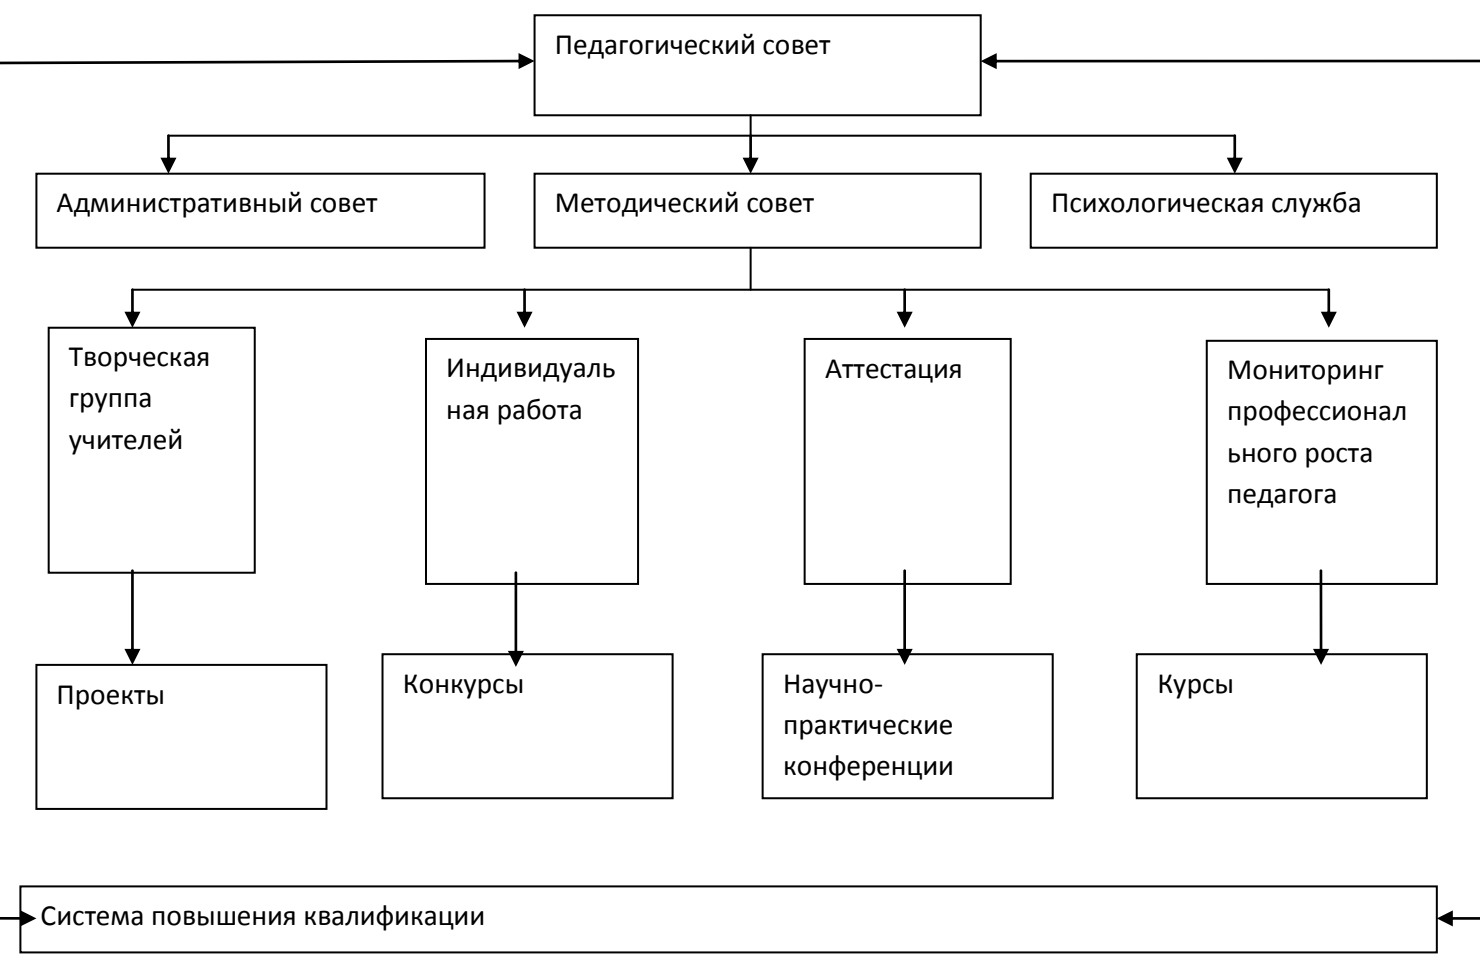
Педагогический совет

Административный совет

Методический совет

Психологическая служба

Творческая группа учителей

Индивидуальная работа

Аттестация

Мониторинг профессионального роста педагога

Проекты

Конкурсы

Научно-практические конференции

Курсы

Система повышения квалификации